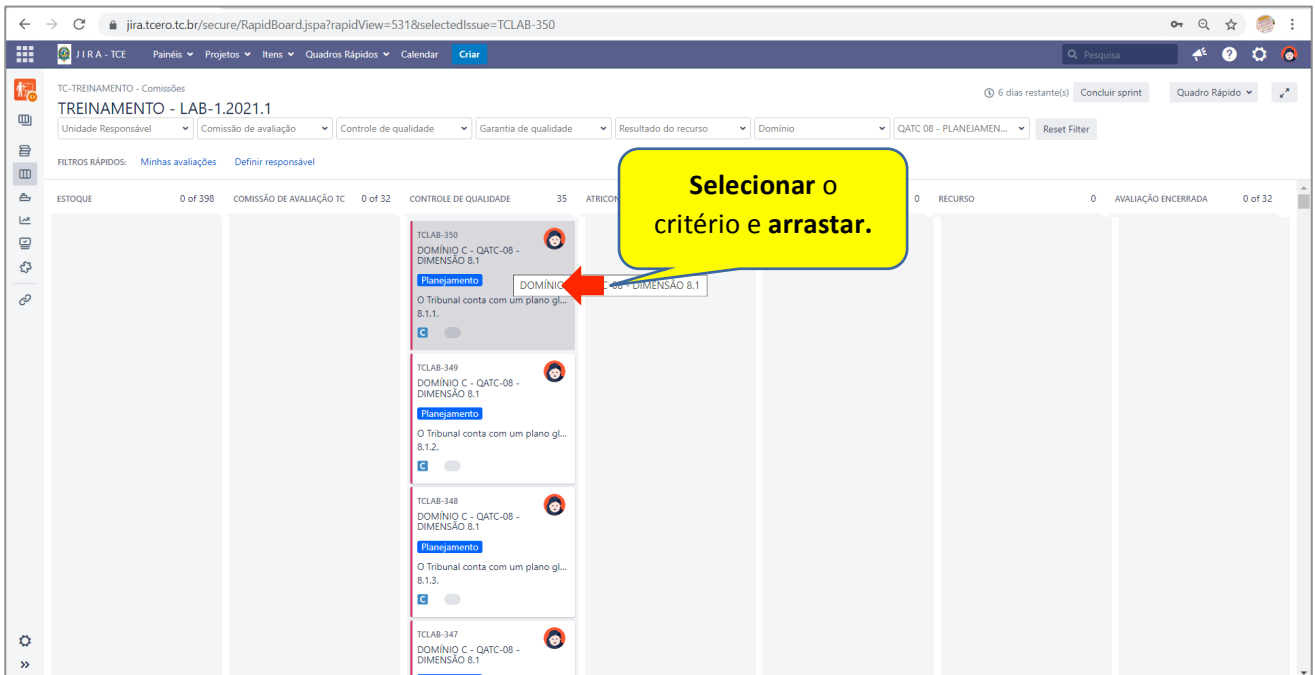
jira.tcero.tc.br/secure/RapidBoard.jspa?rapidView=531&selectedIssue=TCLAB-350

JIRA - TCE Painéis Projetos Itens Quadros Rápidos Calendar Criar Pesquisa

TC-TREINAMENTO - Comissões
TREINAMENTO - LAB-1.2021.1

6 dias restante(s) Concluir sprint Quadro Rápido

Unidade Responsável | Comissão de avaliação | Controle de qualidade | Garantia de qualidade | Resultado do recurso | Domínio | QATC 08 - PLANEJAMEN... | Reset Filter

FILTROS RÁPIDOS: Minhas avaliações Definir responsável

ESTOQUE 0 of 398 | COMISSÃO DE AVALIAÇÃO TC 0 of 32 | CONTROLE DE QUALIDADE 35 | ATRICON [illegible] 0 | RECURSO 0 | AVALIAÇÃO ENCERRADA 0 of 32

**Selecionar** o critério e **arrastar.**

TCLAB-350
DOMÍNIO C - QATC-08 - DIMENSÃO 8.1
Planejamento
O Tribunal conta com um plano gl... 8.1.1.

DOMÍNIO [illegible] - DIMENSÃO 8.1

TCLAB-349
DOMÍNIO C - QATC-08 - DIMENSÃO 8.1
Planejamento
O Tribunal conta com um plano gl... 8.1.2.

TCLAB-348
DOMÍNIO C - QATC-08 - DIMENSÃO 8.1
Planejamento
O Tribunal conta com um plano gl... 8.1.3.

TCLAB-347
DOMÍNIO C - QATC-08 - DIMENSÃO 8.1